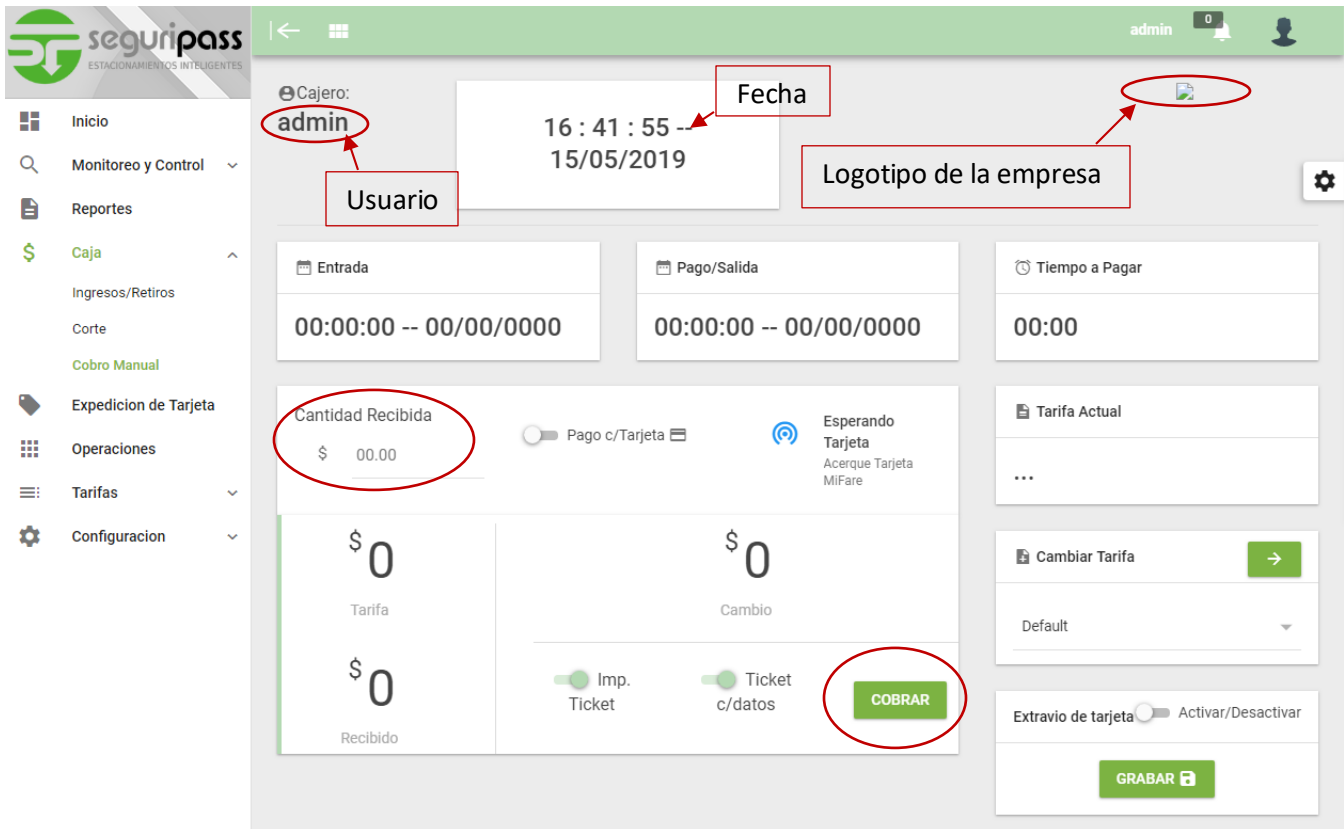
seguripass
ESTACIONAMIENTOS INTELIGENTES

Inicio
Monitoreo y Control
Reportes
Caja
Ingresos/Retiros
Corte
Cobro Manual
Expedicion de Tarjeta
Operaciones
Tarifas
Configuracion

admin
0

Cajero:
admin
Usuario

16 : 41 : 55 --
15/05/2019
Fecha

Logotipo de la empresa

Entrada
00:00:00 -- 00/00/0000

Pago/Salida
00:00:00 -- 00/00/0000

Tiempo a Pagar
00:00

Cantidad Recibida
$ 00.00

Pago c/Tarjeta

Esperando Tarjeta
Acerque Tarjeta MiFare

Tarifa Actual
...

$0
Tarifa

$0
Cambio

Cambiar Tarifa
Default

$0
Recibido

Imp. Ticket
Ticket c/datos
COBRAR

Extravio de tarjeta
Activar/Desactivar
GRABAR